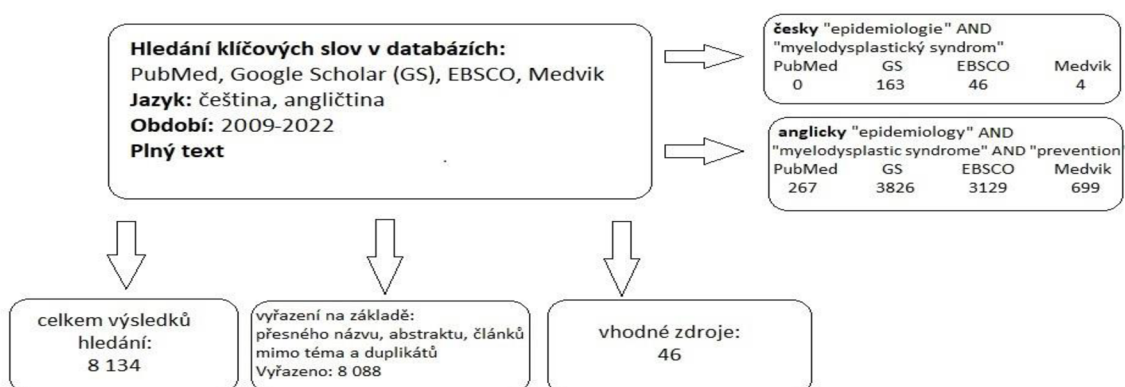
**Hledání klíčových slov v databázích:**
PubMed, Google Scholar (GS), EBSCO, Medvik
**Jazyk:** čeština, angličtina
**Období:** 2009-2022
**Plný text**

**česky** "epidemiologie" AND "myelodysplastický syndrom"

| PubMed | GS | EBSCO | Medvik |
|---|---|---|---|
| 0 | 163 | 46 | 4 |

**anglicky** "epidemiology" AND "myelodysplastic syndrome" AND "prevention"

| PubMed | GS | EBSCO | Medvik |
|---|---|---|---|
| 267 | 3826 | 3129 | 699 |

celkem výsledků hledání: 8 134

vyřazení na základě: přesného názvu, abstraktu, článků mimo téma a duplikátů
Vyřazeno: 8 088

vhodné zdroje: 46